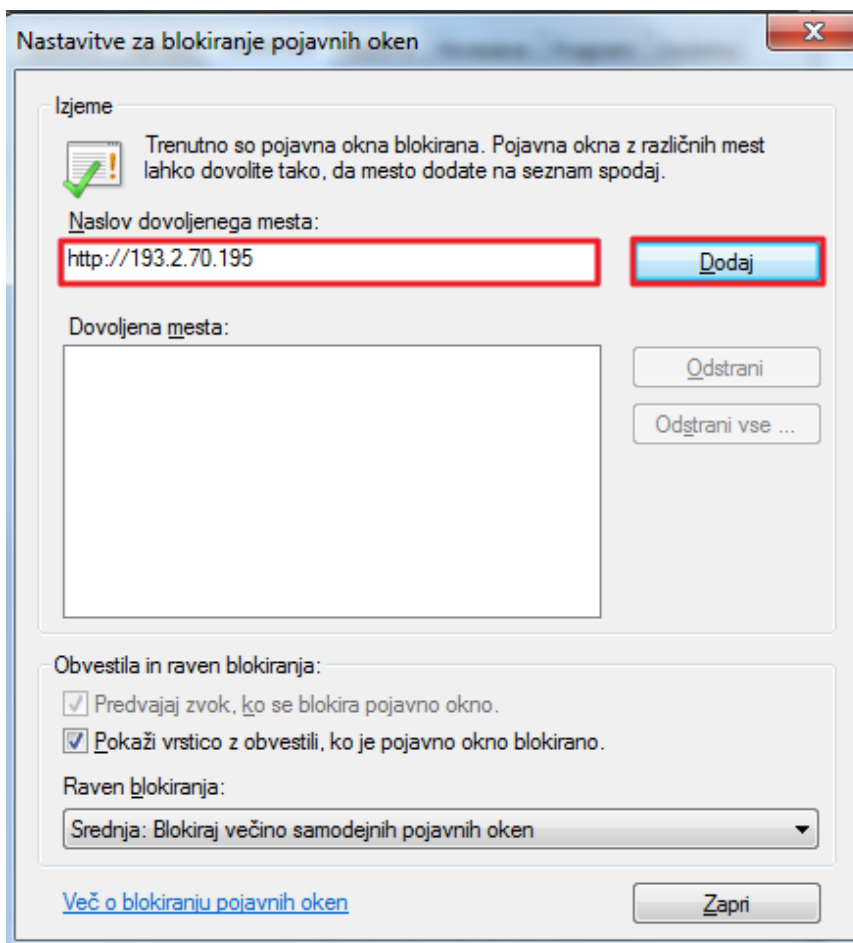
Nastavitve za blokiranje pojavnih oken

Izjeme

Trenutno so pojavna okna blokirana. Pojavna okna z različnih mest lahko dovolite tako, da mesto dodate na seznam spodaj.

Naslov dovoljenega mesta:

http://193.2.70.195

Dodaj

Dovoljena mesta:

Odstrani

Odstrani vse ...

Obvestila in raven blokiranja:

Predvajaj zvok, ko se blokira pojavno okno.

Pokaži vrstico z obvestili, ko je pojavno okno blokirano.

Raven blokiranja:

Srednja: Blokiraj večino samodejnih pojavnih oken

Več o blokiranju pojavnih oken

Zapri